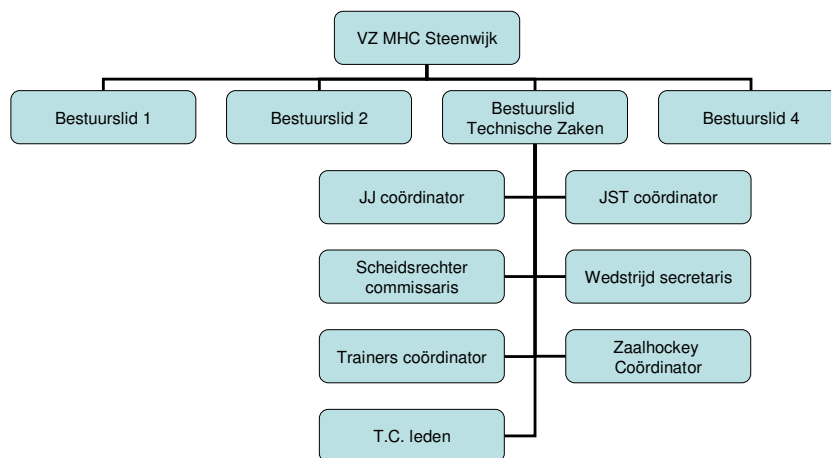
VZ MHC Steenwijk

Bestuurslid 1

Bestuurslid 2

Bestuurslid Technische Zaken

Bestuurslid 4

JJ coördinator

JST coördinator

Scheidsrechter commissaris

Wedstrijd secretaris

Trainers coördinator

Zaalhockey Coördinator

T.C. leden